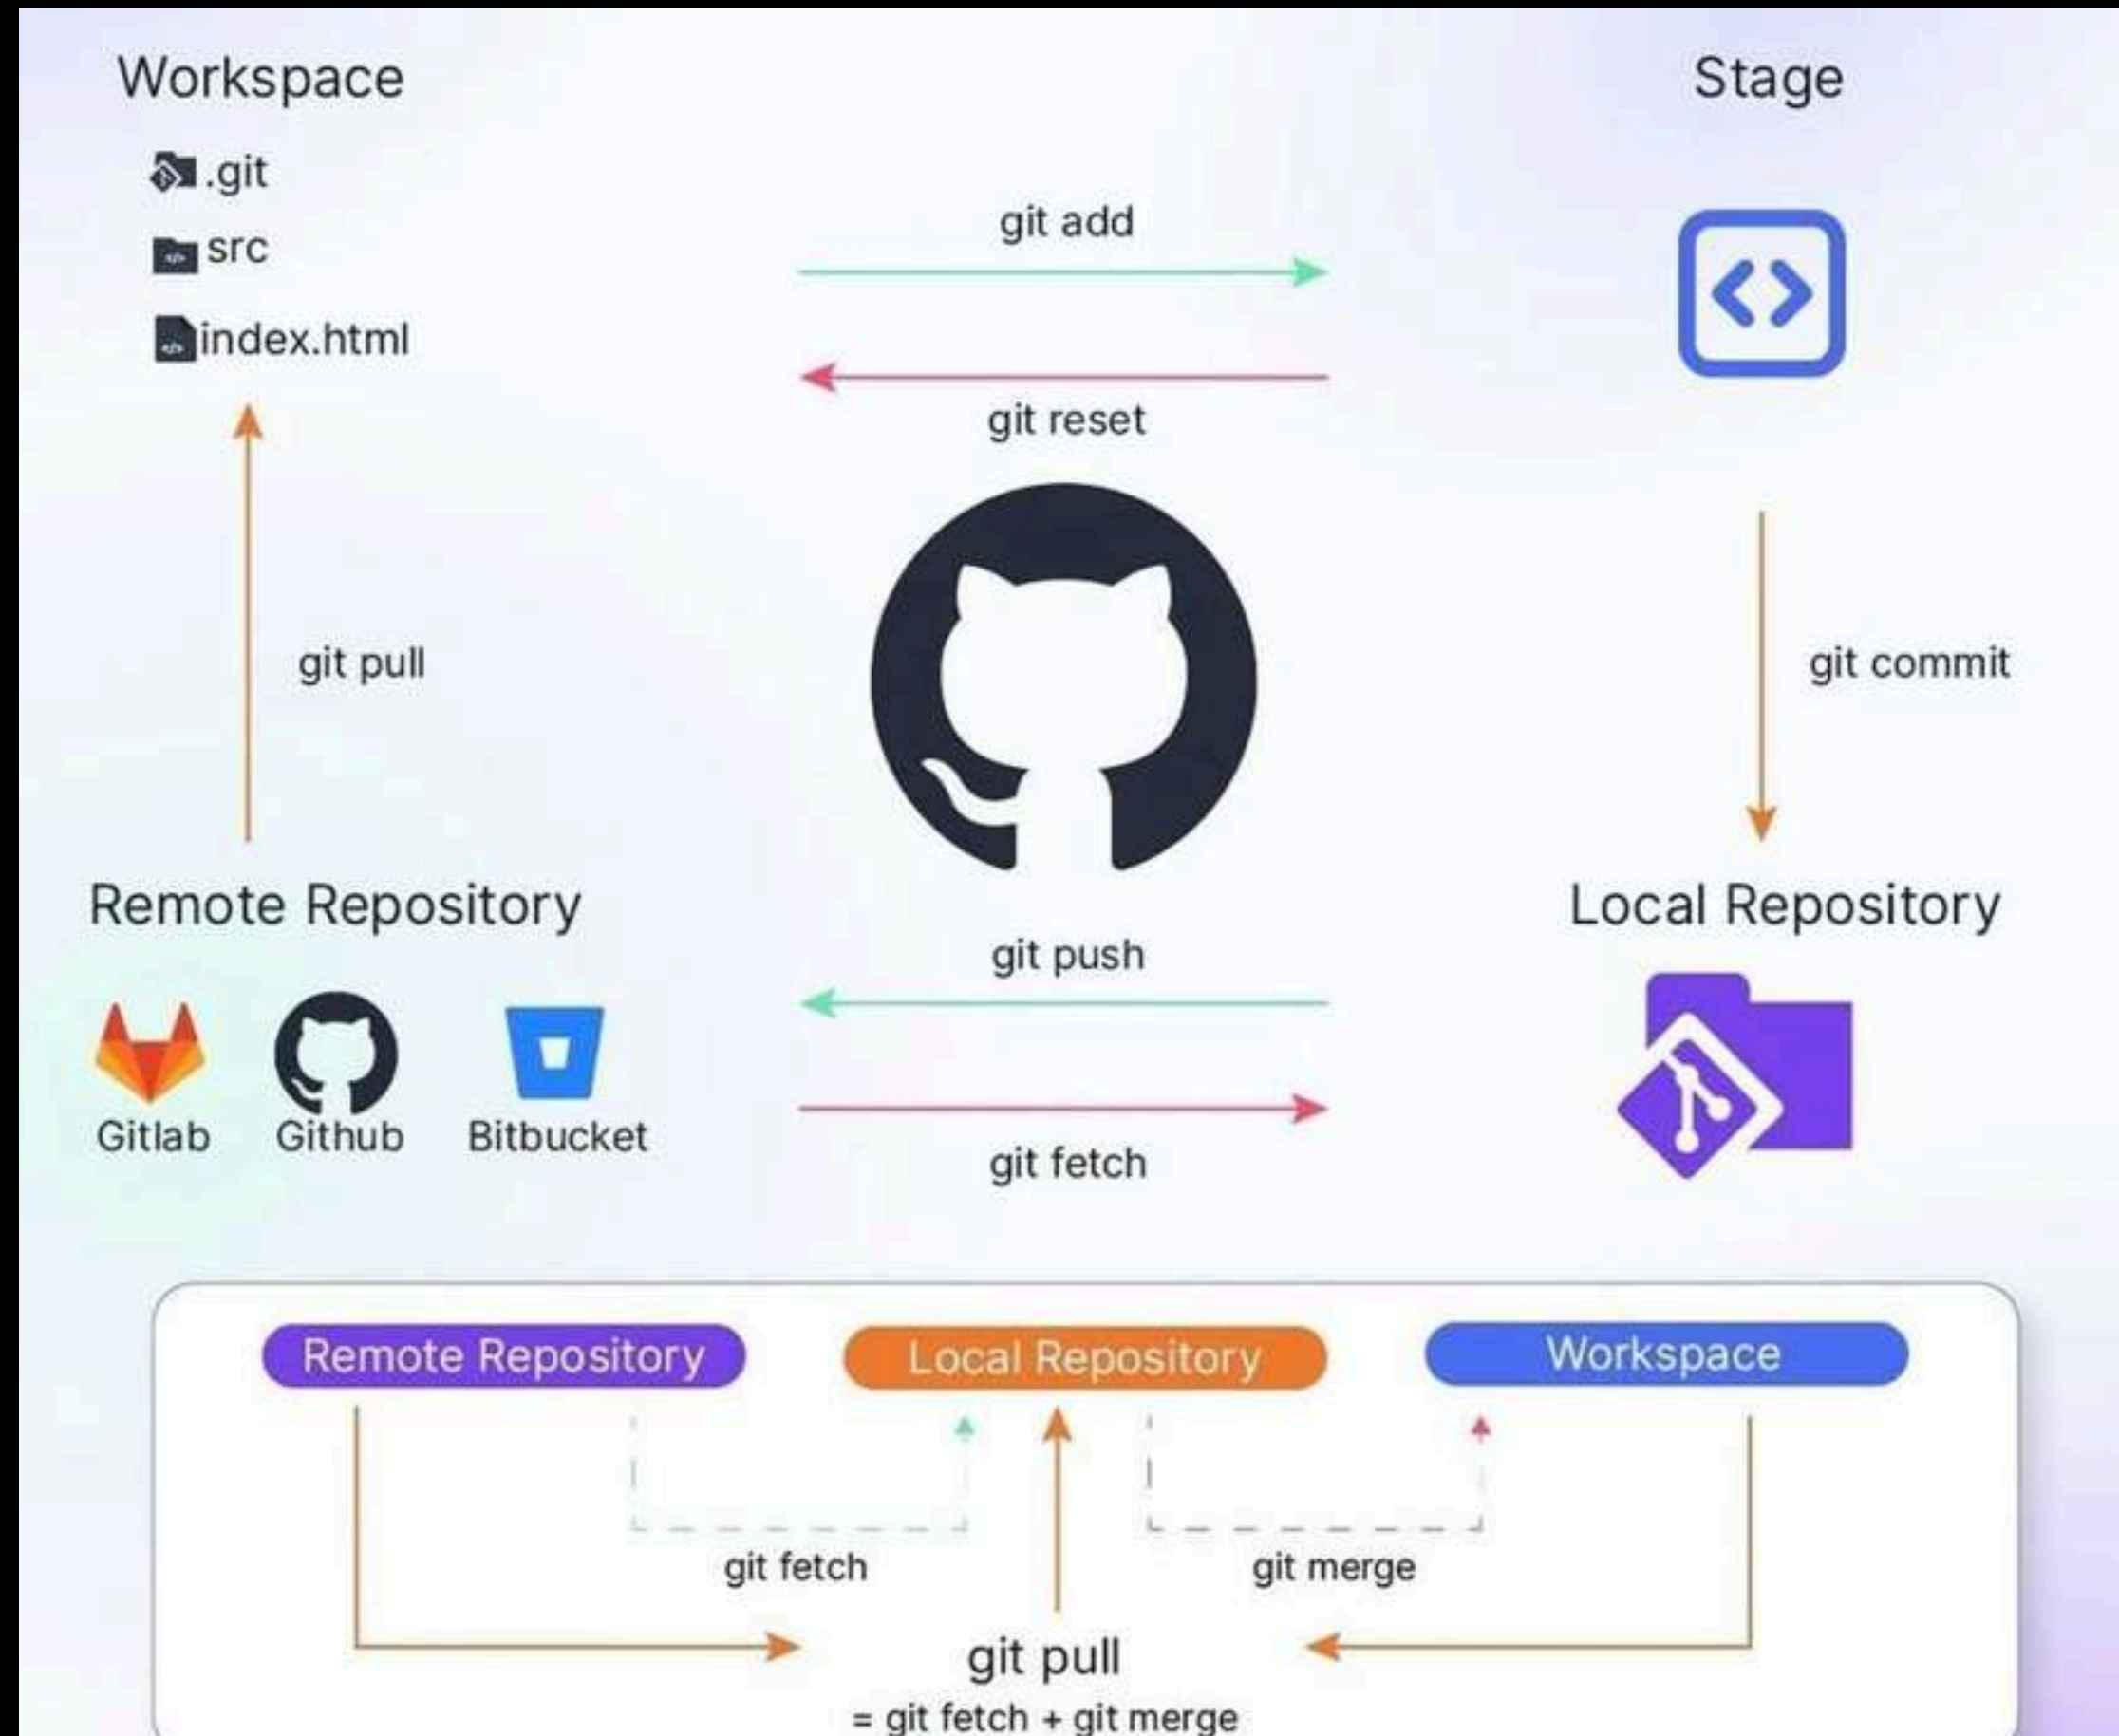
Workspace

Stage

.git
src
index.html

git add

git reset

git pull

git commit

Remote Repository

Local Repository

git push

git fetch

Gitlab Github Bitbucket

Remote Repository

Local Repository

Workspace

git fetch

git merge

git pull
= git fetch + git merge